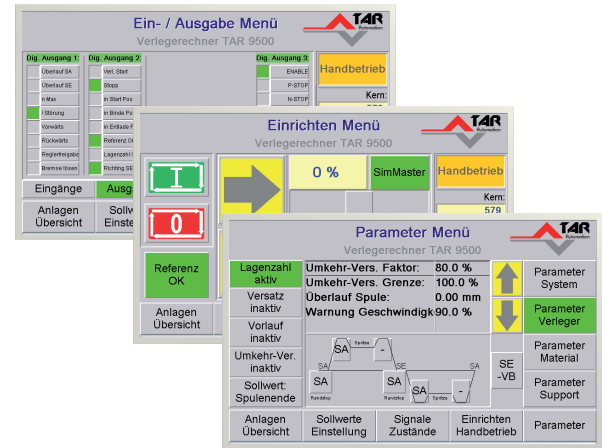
Ein- / Ausgabe Menü
Verlegerechner TAR 9500
TAR Automation

Dig. Ausgang 1
Überlauf SA
Überlauf SE
n Max
/ Störung
Vorwärts
Rückwärts
Reglerfreigabe
Bremse lösen

Dig. Ausgang 2
Verl. Start
Stopp
n Start Pos
n Binde Pos
n Entlade Pos
Referenz OK
Lagenzahl
Richtung SE

Dig. Ausgang 3
ENABLE
P-STOP
N-STOP

Handbetrieb
Kern:

Eingänge
Ausg
Anlagen Übersicht
Sollw Einste

Einrichten Menü
Verlegerechner TAR 9500
TAR Automation

I
0
0 %
SimMaster
Handbetrieb
Kern:
579
Referenz OK
Anlagen Übersicht

Parameter Menü
Verlegerechner TAR 9500
TAR Automation

Lagenzahl aktiv
Versatz inaktiv
Vorlauf inaktiv
Umkehr-Ver. inaktiv
Sollwert: Spulenende

| Umkehr-Vers. Faktor: | 80.0 % |
|---|---|
| Umkehr-Vers. Grenze: | 100.0 % |
| Überlauf Spule: | 0.00 mm |
| Warnung Geschwindigk | 90.0 % |

SA
Spitze
SA
Randstop
SE
SA
Spitze
SA
Randstop
SE -VB

Parameter System
Parameter Verleger
Parameter Material
Parameter Support

Anlagen Übersicht
Sollwerte Einstellung
Signale Zustände
Einrichten Handbetrieb
Parameter